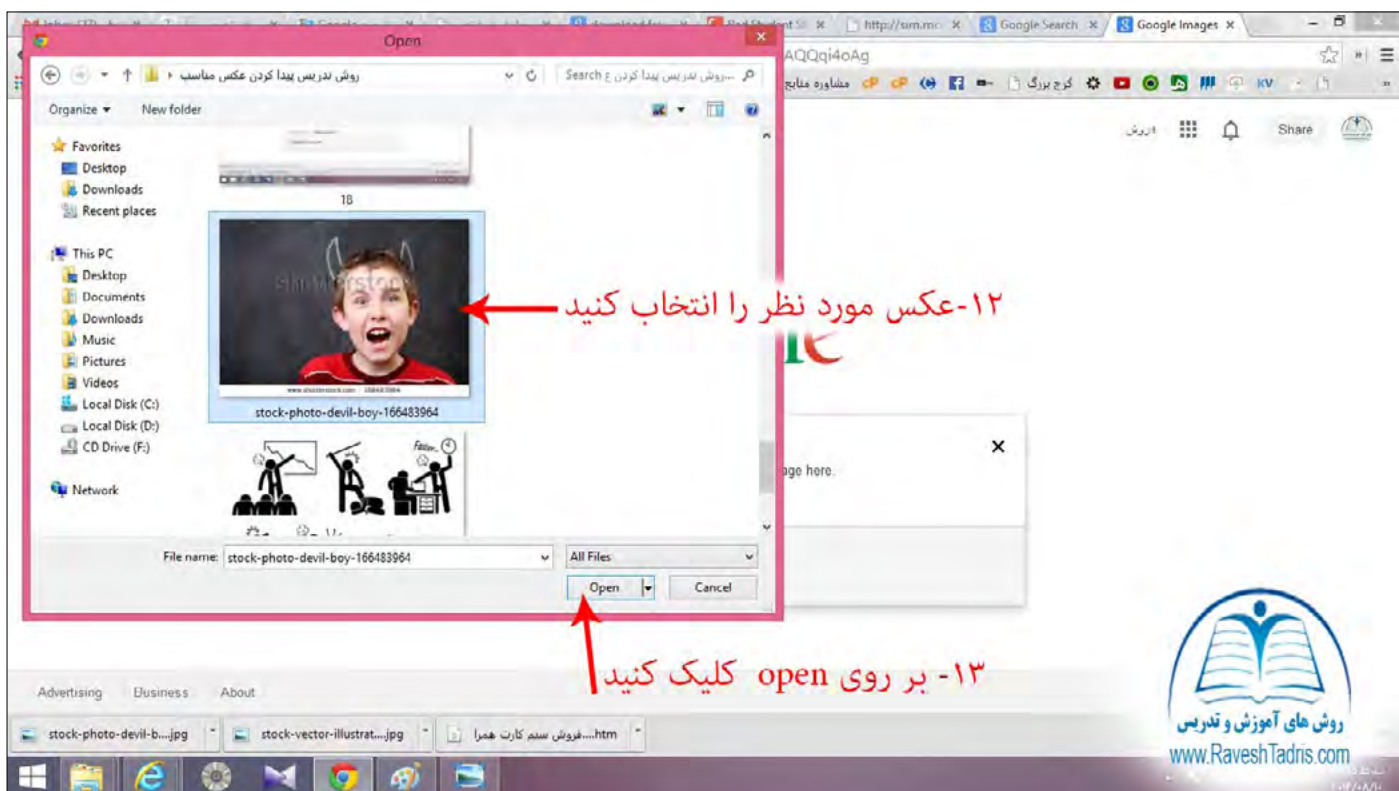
Inbox (57) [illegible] | Google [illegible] | download fo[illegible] | Red Student S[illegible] | http://sim.mc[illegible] | Google Search | Google Images

AQQqi4oAg

مشاوره منابع | کرج بزرگ

Open

روش تدریس پیدا کردن عکس مناسب
Search روش تدریس پیدا کردن ع...

Organize ▾   New folder

Favorites
Desktop
Downloads
Recent places

This PC
Desktop
Documents
Downloads
Music
Pictures
Videos
Local Disk (C:)
Local Disk (D:)
CD Drive (F:)

Network

18

stock-photo-devil-boy-166483964

File name: stock-photo-devil-boy-166483964
All Files
Open
Cancel

۱۲-عکس مورد نظر را انتخاب کنید

ورود   Share

age here.

۱۳- بر روی open کلیک کنید

Advertising   Business   About

stock-photo-devil-b....jpg   stock-vector-illustrat....jpg   فروش سیم کارت همرا....htm

روش های آموزش و تدریس
www.RaveshTadris.com